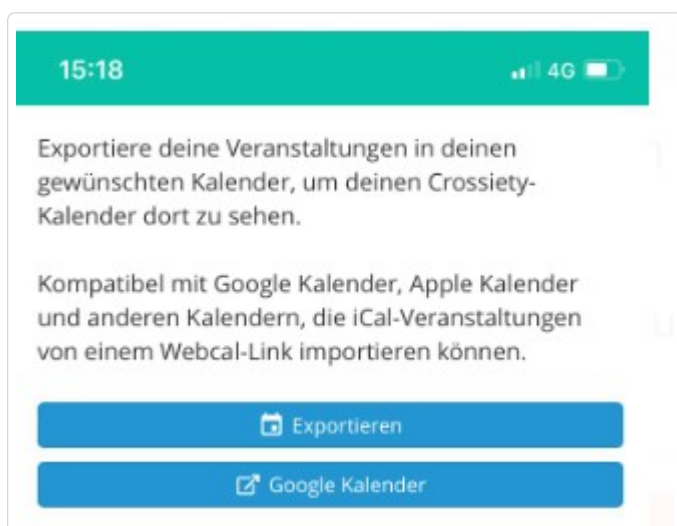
15:18

4G

Exportiere deine Veranstaltungen in deinen gewünschten Kalender, um deinen Crossiety-Kalender dort zu sehen.

Kompatibel mit Google Kalender, Apple Kalender und anderen Kalendern, die iCal-Veranstaltungen von einem Webcal-Link importieren können.

Exportieren

Google Kalender